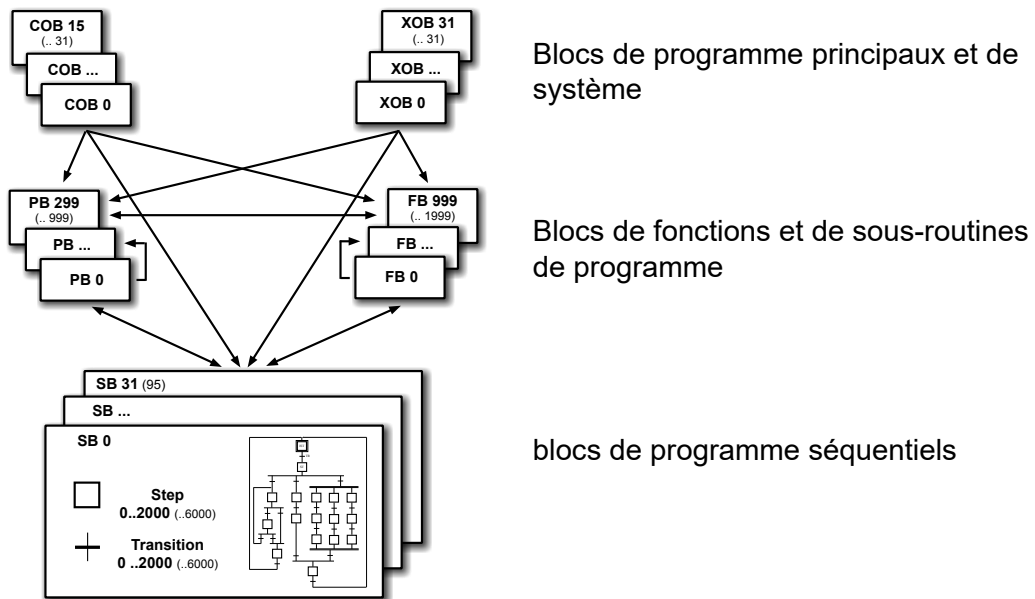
COB 15
(.. 31)
COB ...
COB 0

XOB 31
(.. 31)
XOB ...
XOB 0

Blocs de programme principaux et de système

PB 299
(.. 999)
PB ...
PB 0

FB 999
(.. 1999)
FB ...
FB 0

Blocs de fonctions et de sous-routines de programme

SB 31 (95)
SB ...
SB 0

Step
0..2000 (..6000)

Transition
0 ..2000 (..6000)

blocs de programme séquentiels